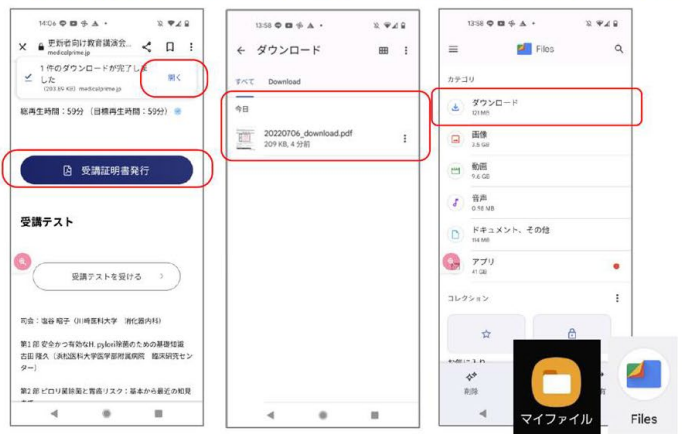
14:06

更新者向け教育講演会...
medicalprime.jp

1 件のダウンロードが完了しました
(203 KB) medicalprime.jp

開く

総再生時間：59分（目標再生時間：59分）

受講証明書発行

受講テスト

受講テストを受ける

司会：塩谷 昭子（川崎医科大学 消化器内科）

第1部 安全かつ有効なH. pylori除菌のための基礎知識
古田 隆久（浜松医科大学医学部附属病院 臨床研究センター）

第2部 ピロリ菌除菌と胃癌リスク：基本から最近の知見

13:58

ダウンロード

すべて　Download

今日

20220706_download.pdf
209 KB、4 分前

13:58

Files

カテゴリ

ダウンロード
121 MB

画像
3.8 GB

動画
9.6 GB

音声
0.98 MB

ドキュメント、その他
114 MB

アプリ
41 GB

コレクション

削除

マイファイル

Files